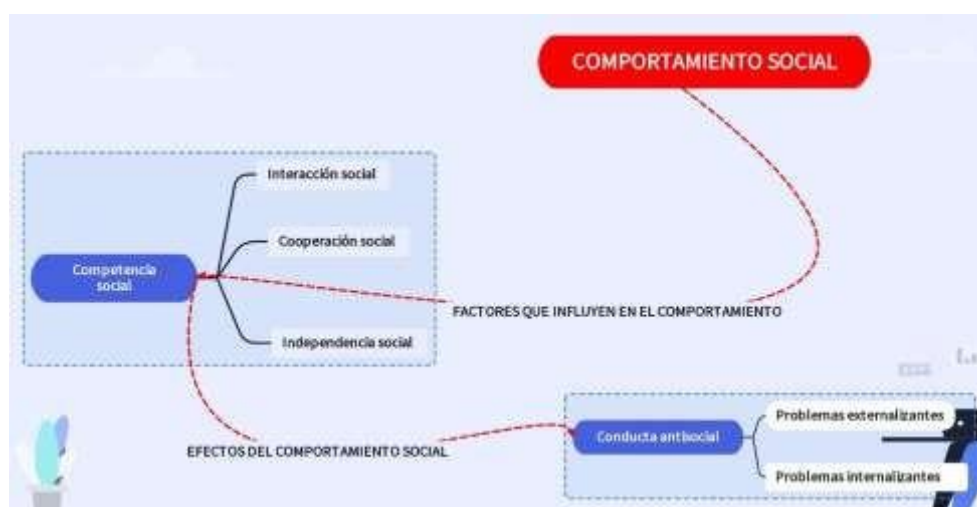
COMPORTAMIENTO SOCIAL

Interacción social

Cooperación social

Competencia social

Independencia social

FACTORES QUE INFLUYEN EN EL COMPORTAMIENTO

EFECTOS DEL COMPORTAMIENTO SOCIAL

Conducta antisocial

Problemas externalizantes

Problemas internalizantes